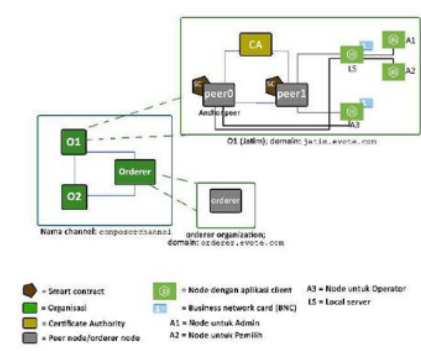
CA

peer0

Anchor peer

peer1

L5

A1

A2

A3

O1 (Jatim); domain: jatim.evote.com

O1

Orderer

O2

orderer

Nama channel: composerchannel

orderer organization; domain: orderer.evote.com

= Smart contract

= Organisasi

= Certificate Authority

= Peer node/orderer node

= Node dengan aplikasi client

= Business network card (BNC)

A1 = Node untuk Admin

A2 = Node untuk Pemilih

A3 = Node untuk Operator

L5 = Local server